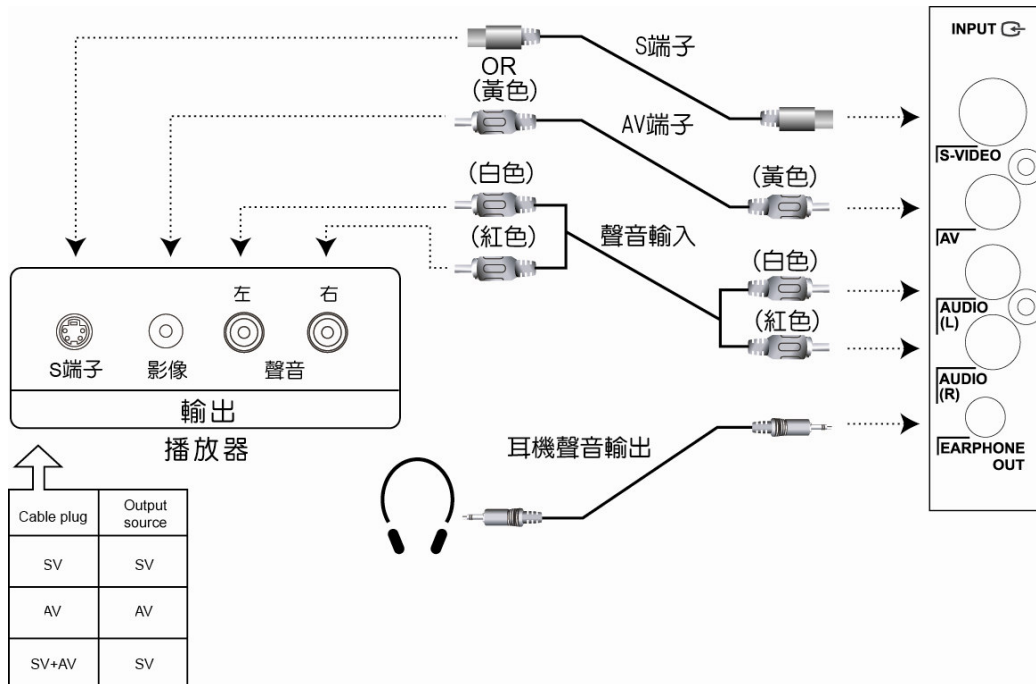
S端子

OR
(黃色)

AV端子

(白色)

(紅色)

聲音輸入

(黃色)

(白色)

(紅色)

左 右

S端子 影像 聲音

輸出

播放器

耳機聲音輸出

INPUT

S-VIDEO

AV

AUDIO (L)

AUDIO (R)

EARPHONE OUT

| Cable plug | Output source |
|---|---|
| SV | SV |
| AV | AV |
| SV+AV | SV |